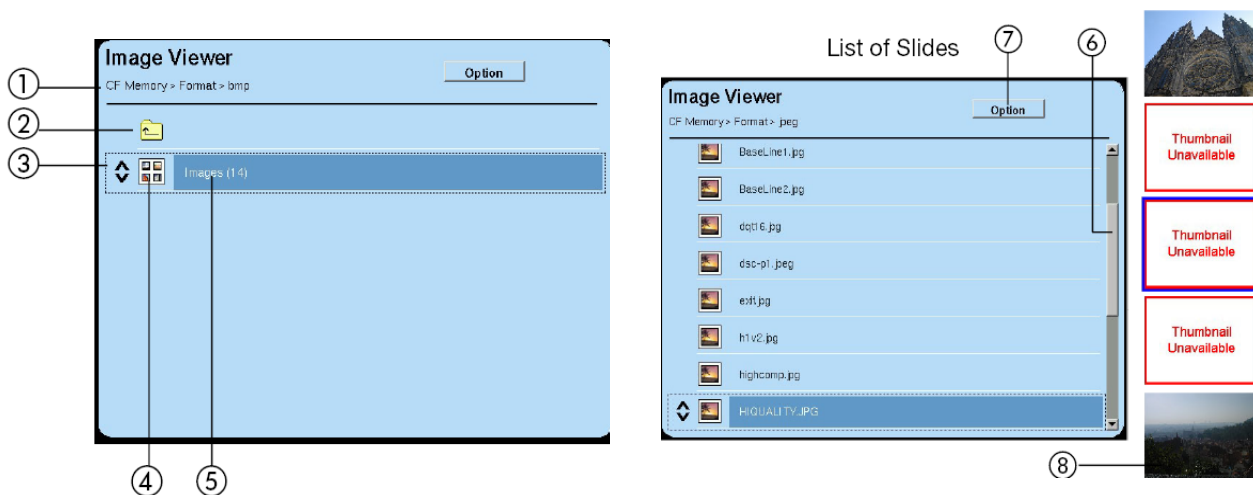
Image Viewer

Option

①

CF Memory > Format > bmp

②

③

Images (14)

④ ⑤

List of Slides

⑦ ⑥

Image Viewer

Option

CF Memory > Format > jpeg

BaseLine1.jpg

BaseLine2.jpg

dqt16.jpg

dsc-p1.jpeg

exif.jpg

h1v2.jpg

highcomp.jpg

HIQUALITY.JPG

Thumbnail Unavailable

Thumbnail Unavailable

Thumbnail Unavailable

⑧